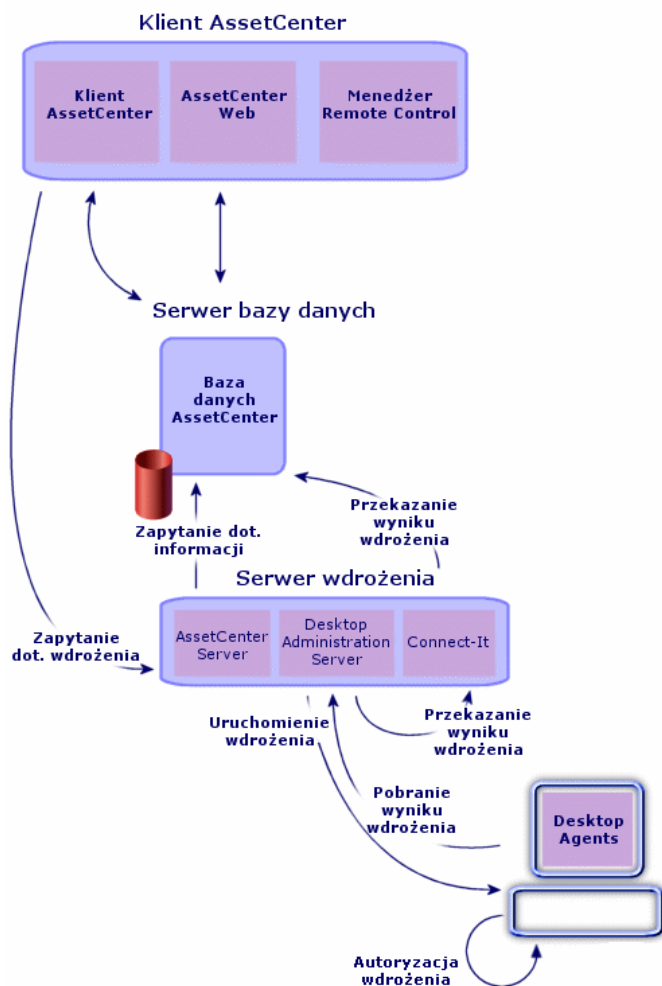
Klient AssetCenter

Klient AssetCenter

AssetCenter Web

Menedżer Remote Control

Serwer bazy danych

Baza danych AssetCenter

Zapytanie dot. informacji

Przekazanie wyniku wdrożenia

Serwer wdrożenia

Zapytanie dot. wdrożenia

AssetCenter Server

Desktop Administration Server

Connect-It

Uruchomienie wdrożenia

Przekazanie wyniku wdrożenia

Pobranie wyniku wdrożenia

Desktop Agents

Autoryzacja wdrożenia